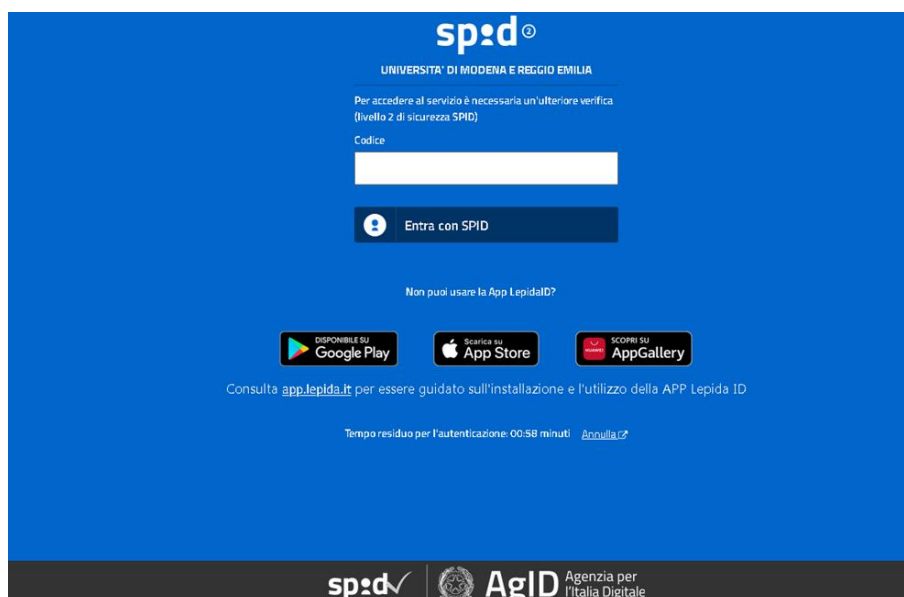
spid ②

UNIVERSITA' DI MODENA E REGGIO EMILIA

Per accedere al servizio è necessaria un'ulteriore verifica (livello 2 di sicurezza SPID)

Codice

Entra con SPID

Non puoi usare la App LepidaID?

DISPONIBILE SU Google Play

Scarica su App Store

HUAWEI SCOPRI SU AppGallery

Consulta app.lepida.it per essere guidato sull'installazione e l'utilizzo della APP Lepida ID

Tempo residuo per l'autenticazione: 00:58 minuti Annulla

spid AgID Agenzia per l'Italia Digitale